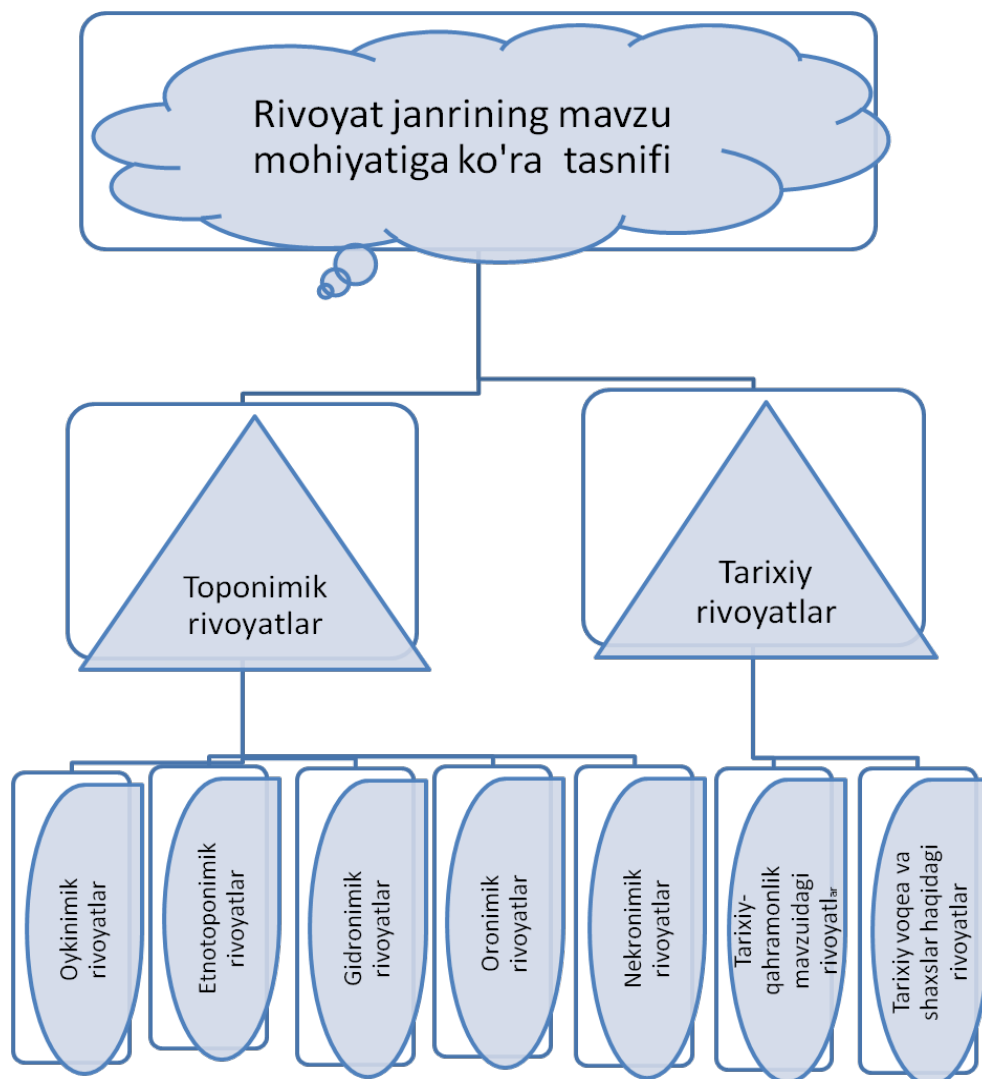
Rivoyat janrining mavzu mohiyatiga ko'ra tasnifi

Toponimik rivoyatlar

Tarixiy rivoyatlar

Oykinimik rivoyatlar

Etnotoponimik rivoyatlar

Gidronimik rivoyatlar

Oronimik rivoyatlar

Nekronimik rivoyatlar

Tarixiy-qahramonlik mavzuidagi rivoyatlar

Tarixiy voqea va shaxslar haqidagi rivoyatlar